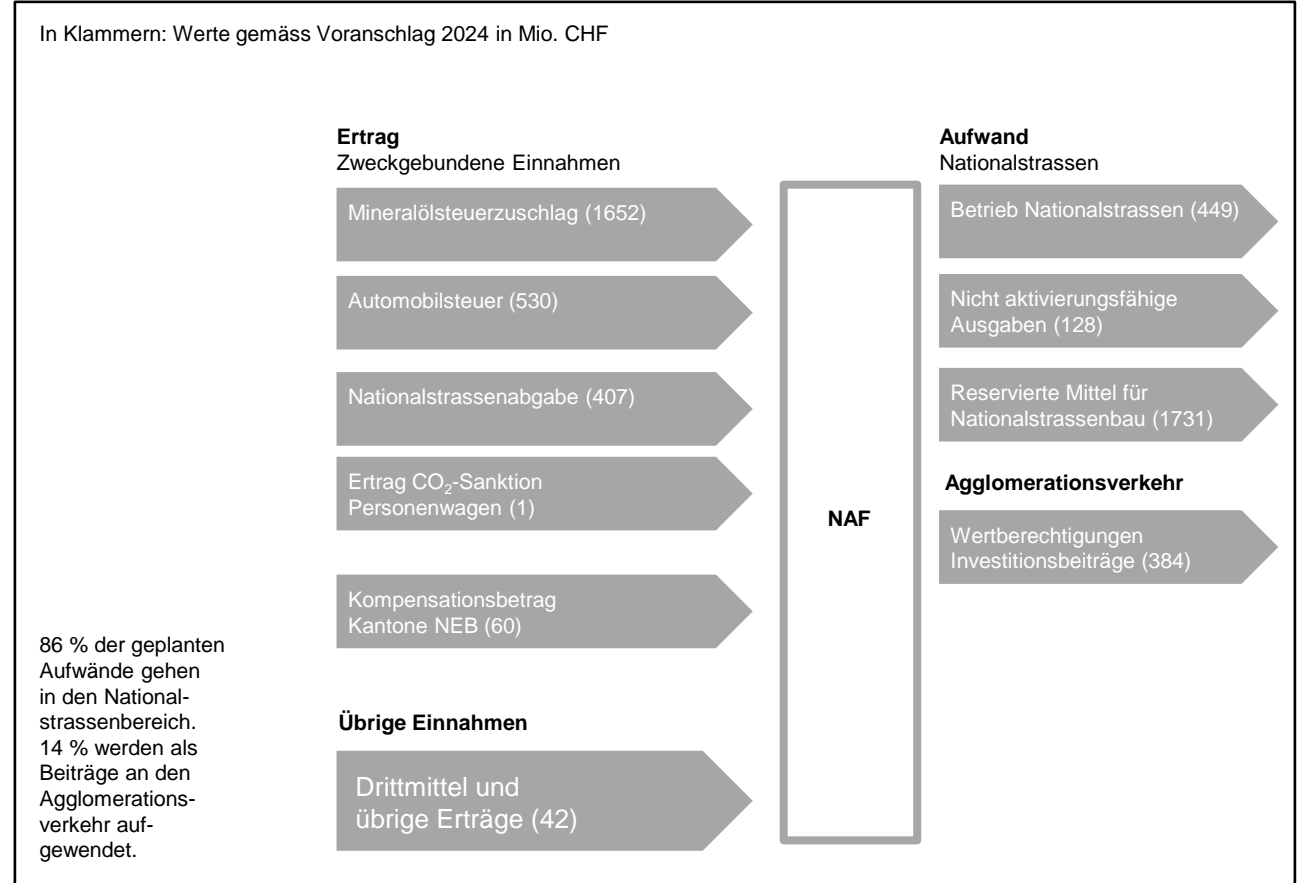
In Klammern: Werte gemäss Voranschlag 2024 in Mio. CHF

**Ertrag**
Zweckgebundene Einnahmen

Mineralölsteuerzuschlag (1652)

Automobilsteuer (530)

Nationalstrassenabgabe (407)

Ertrag $CO_2$-Sanktion Personenwagen (1)

Kompensationsbetrag Kantone NEB (60)

**Übrige Einnahmen**

Drittmittel und übrige Erträge (42)

**NAF**

**Aufwand**
Nationalstrassen

Betrieb Nationalstrassen (449)

Nicht aktivierungsfähige Ausgaben (128)

Reservierte Mittel für Nationalstrassenbau (1731)

**Agglomerationsverkehr**

Wertberechtigungen Investitionsbeiträge (384)

86 % der geplanten Aufwände gehen in den Nationalstrassenbereich. 14 % werden als Beiträge an den Agglomerationsverkehr aufgewendet.